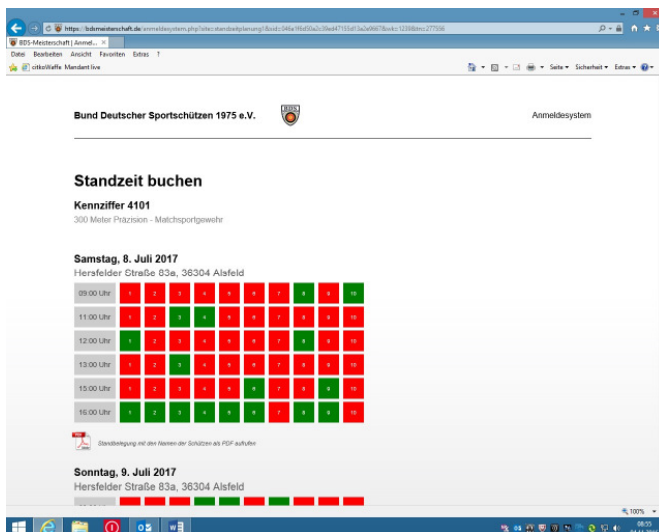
https://bdsmeisterschaft.de/anmeldesystem.php?site=standzeitplanung&bid=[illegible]

BDS-Meisterschaft | Anmel... ×

Datei Bearbeiten Ansicht Favoriten Extras ?

citkoWaffe Mandant live

Seite ▾ Sicherheit ▾ Extras ▾

Bund Deutscher Sportschützen 1975 e.V.

BDS

Anmeldesystem

Standzeit buchen

Kennziffer 4101

300 Meter Präzision - Matchsportgewehr

Samstag, 8. Juli 2017

Hersfelder Straße 83a, 36304 Alsfeld

| 09:00 Uhr | 1 | 2 | 3 | 4 | 5 | 6 | 7 | 8 | 9 | 10 |
|---|---|---|---|---|---|---|---|---|---|---|
| 11:00 Uhr | 1 | 2 | 3 | 4 | 5 | 6 | 7 | 8 | 9 | 10 |
| 12:00 Uhr | 1 | 2 | 3 | 4 | 5 | 6 | 7 | 8 | 9 | 10 |
| 13:00 Uhr | 1 | 2 | 3 | 4 | 5 | 6 | 7 | 8 | 9 | 10 |
| 15:00 Uhr | 1 | 2 | 3 | 4 | 5 | 6 | 7 | 8 | 9 | 10 |
| 16:00 Uhr | 1 | 2 | 3 | 4 | 5 | 6 | 7 | 8 | 9 | 10 |

Standbelegung mit den Namen der Schützen als PDF aufrufen

Sonntag, 9. Juli 2017

Hersfelder Straße 83a, 36304 Alsfeld

100%

08:33